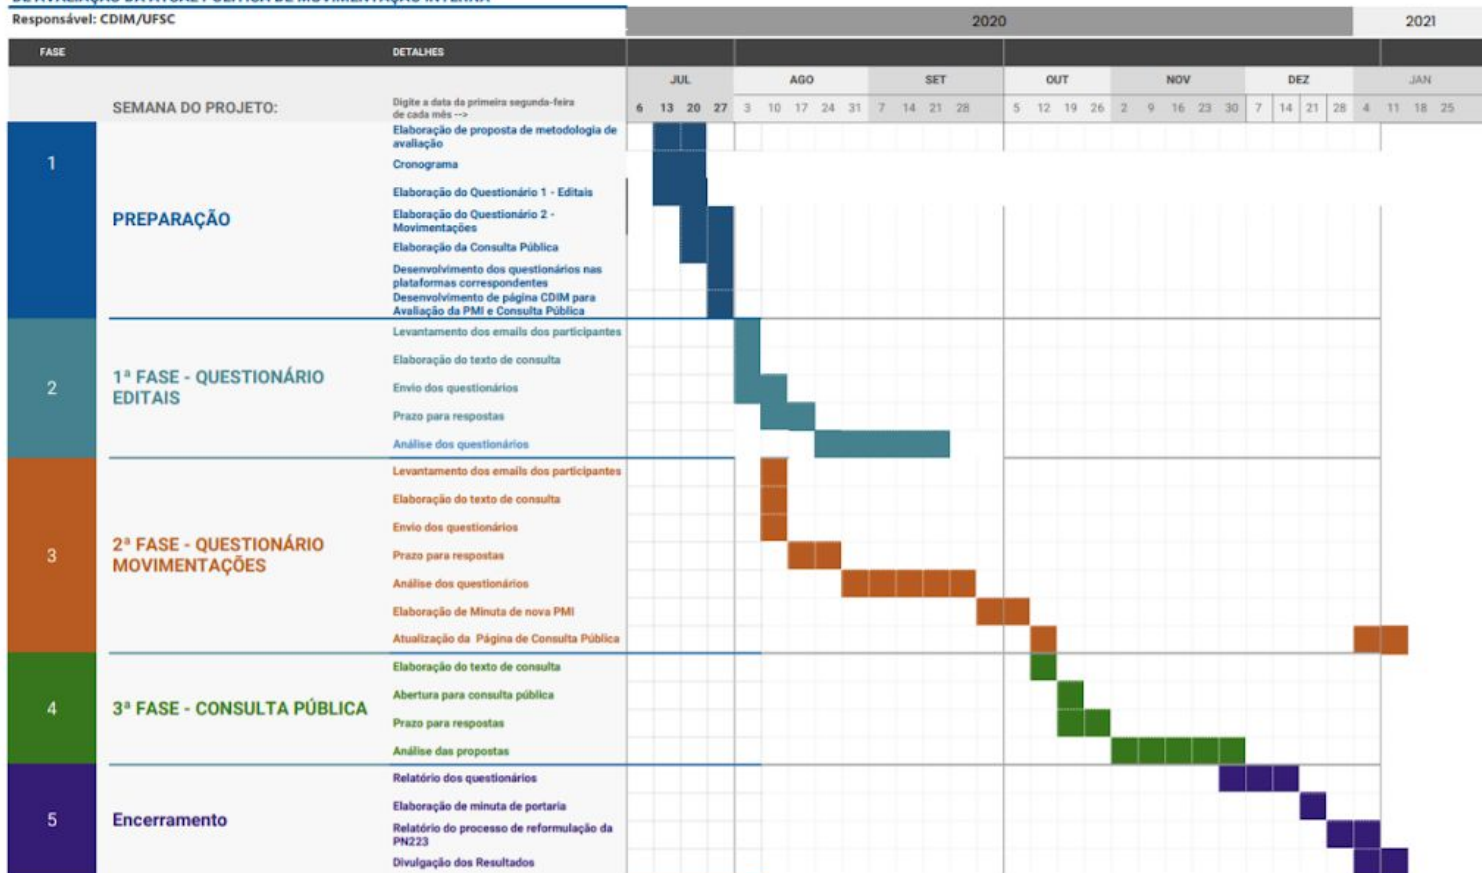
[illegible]
Responsável: CDIM/UFSC

| | | | 2020 | 2021 |
|---|---|---|---|---|

| FASE | | DETALHES | JUL | | | | AGO | | | | | SET | | | | OUT | | | | NOV | | | | | DEZ | | | | JAN | | | |
|---|---|---|---|---|---|---|---|---|---|---|---|---|---|---|---|---|---|---|---|---|---|---|---|---|---|---|---|---|---|---|---|---|
| | SEMANA DO PROJETO: | Digite a data da primeira segunda-feira de cada mês --> | 6 | 13 | 20 | 27 | 3 | 10 | 17 | 24 | 31 | 7 | 14 | 21 | 28 | 5 | 12 | 19 | 26 | 2 | 9 | 16 | 23 | 30 | 7 | 14 | 21 | 28 | 4 | 11 | 18 | 25 |

1 PREPARAÇÃO
Elaboração de proposta de metodologia de avaliação
Cronograma
Elaboração do Questionário 1 - Editais
Elaboração do Questionário 2 - Movimentações
Elaboração da Consulta Pública
Desenvolvimento dos questionários nas plataformas correspondentes
Desenvolvimento de página CDIM para Avaliação da PMI e Consulta Pública

2 1ª FASE - QUESTIONÁRIO EDITAIS
Levantamento dos emails dos participantes
Elaboração do texto de consulta
Envio dos questionários
Prazo para respostas
Análise dos questionários

3 2ª FASE - QUESTIONÁRIO MOVIMENTAÇÕES
Levantamento dos emails dos participantes
Elaboração do texto de consulta
Envio dos questionários
Prazo para respostas
Análise dos questionários
Elaboração de Minuta de nova PMI
Atualização da Página de Consulta Pública

4 3ª FASE - CONSULTA PÚBLICA
Elaboração do texto de consulta
Abertura para consulta pública
Prazo para respostas
Análise das propostas

5 Encerramento
Relatório dos questionários
Elaboração de minuta de portaria
Relatório do processo de reformulação da PN223
Divulgação dos Resultados